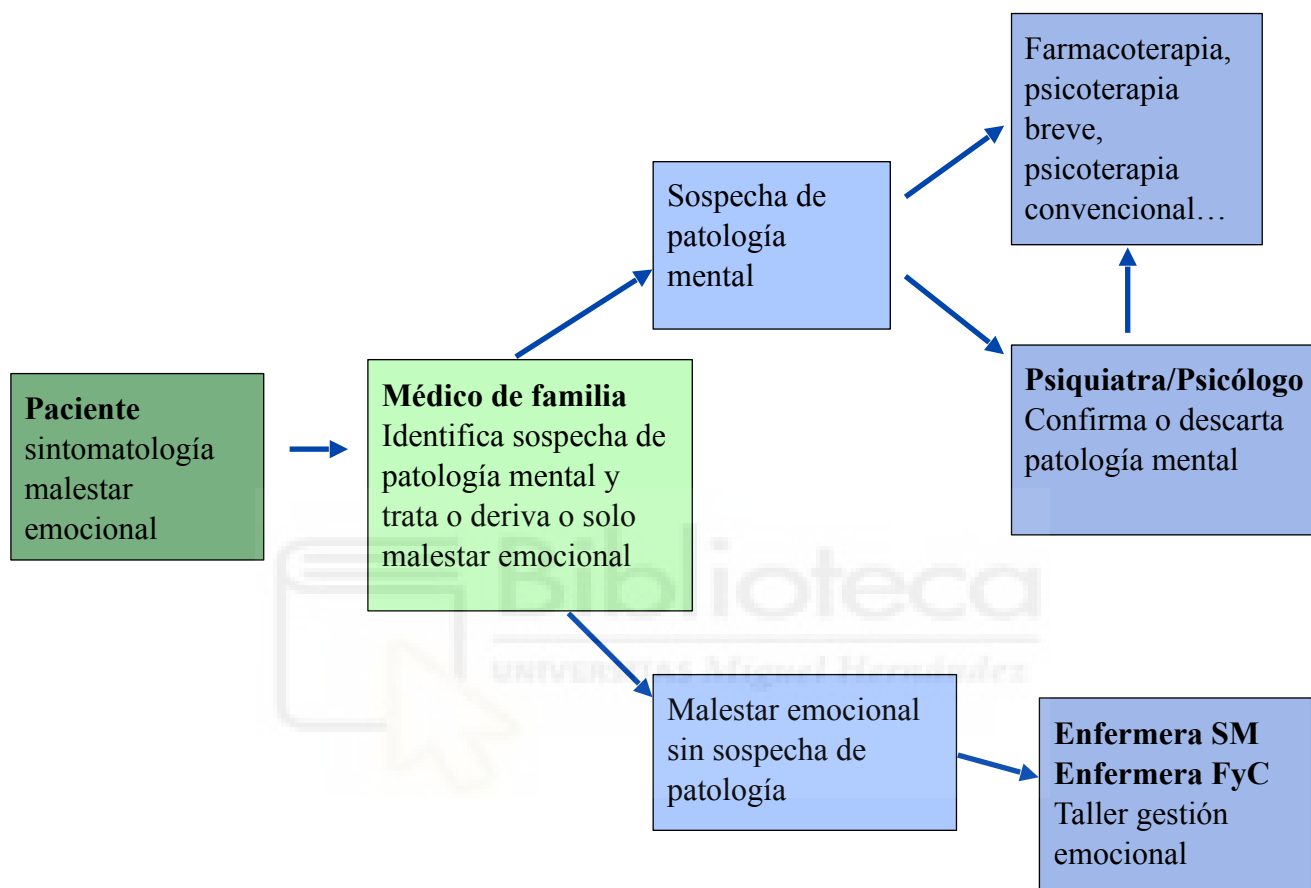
Paciente
sintomatología malestar emocional

Médico de familia
Identifica sospecha de patología mental y trata o deriva o solo malestar emocional

Sospecha de patología mental

Farmacoterapia, psicoterapia breve, psicoterapia convencional…

Psiquiatra/Psicólogo
Confirma o descarta patología mental

Malestar emocional sin sospecha de patología

Enfermera SM
Enfermera FyC
Taller gestión emocional

Biblioteca
UNIVERSITAS Miguel Hernández